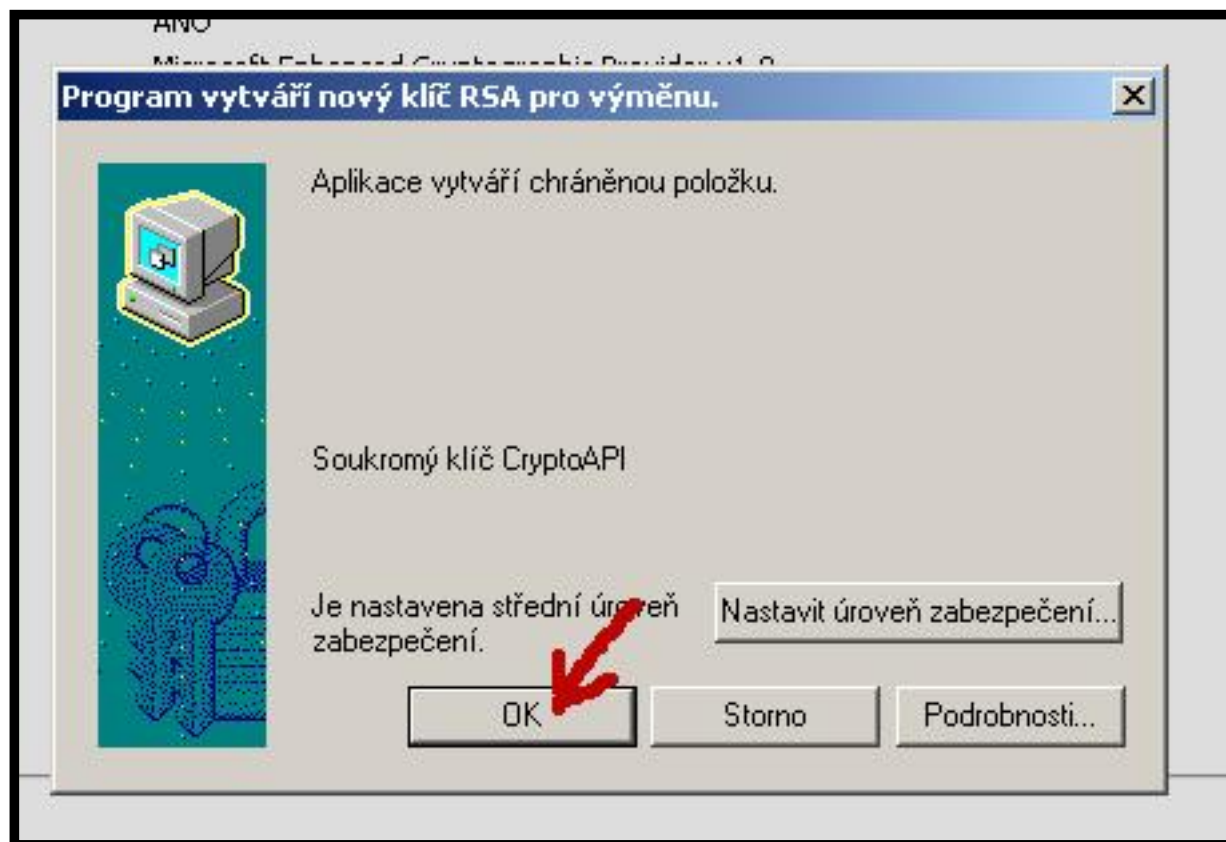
ANO

Microsoft Enhanced Cryptographic Provider v1.0

Program vytváří nový klíč RSA pro výměnu.

Aplikace vytváří chráněnou položku.

Soukromý klíč CryptoAPI

Je nastavena střední úroveň zabezpečení.

Nastavit úroveň zabezpečení...

OK

Storno

Podrobnosti...